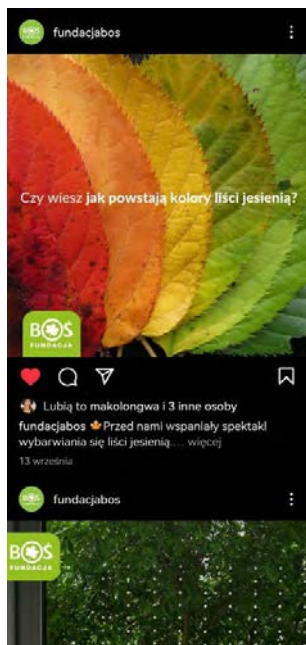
fundacjabos

Czy wiesz **jak powstają kolory liści jesienią?**

BOS FUNDACJA

Lubią to makolongwa i 3 inne osoby

fundacjabos 🍁Przed nami wspaniały spektakl wybarwiania się liści jesienią.... więcej

13 września

fundacjabos

BOS FUNDACJA